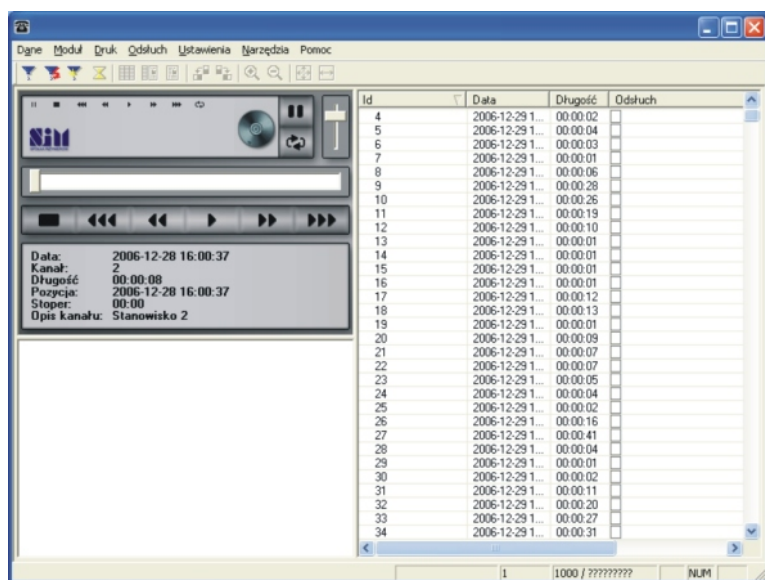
Dane Moduł Druk Odsłuch Ustawienia Narzędzia Pomoc

Data: 2006-12-28 16:00:37
Kanał: 2
Długość 00:00:08
Pozycja: 2006-12-28 16:00:37
Stoper: 00:00
Opis kanału: Stanowisko 2

| Id | Data | Długość | Odsłuch |
|---|---|---|---|
| 4 | 2006-12-29 1... | 00:00:02 | |
| 5 | 2006-12-29 1... | 00:00:04 | |
| 6 | 2006-12-29 1... | 00:00:03 | |
| 7 | 2006-12-29 1... | 00:00:01 | |
| 8 | 2006-12-29 1... | 00:00:06 | |
| 9 | 2006-12-29 1... | 00:00:28 | |
| 10 | 2006-12-29 1... | 00:00:26 | |
| 11 | 2006-12-29 1... | 00:00:19 | |
| 12 | 2006-12-29 1... | 00:00:10 | |
| 13 | 2006-12-29 1... | 00:00:01 | |
| 14 | 2006-12-29 1... | 00:00:01 | |
| 15 | 2006-12-29 1... | 00:00:01 | |
| 16 | 2006-12-29 1... | 00:00:01 | |
| 17 | 2006-12-29 1... | 00:00:12 | |
| 18 | 2006-12-29 1... | 00:00:13 | |
| 19 | 2006-12-29 1... | 00:00:01 | |
| 20 | 2006-12-29 1... | 00:00:09 | |
| 21 | 2006-12-29 1... | 00:00:07 | |
| 22 | 2006-12-29 1... | 00:00:07 | |
| 23 | 2006-12-29 1... | 00:00:05 | |
| 24 | 2006-12-29 1... | 00:00:04 | |
| 25 | 2006-12-29 1... | 00:00:02 | |
| 26 | 2006-12-29 1... | 00:00:16 | |
| 27 | 2006-12-29 1... | 00:00:41 | |
| 28 | 2006-12-29 1... | 00:00:04 | |
| 29 | 2006-12-29 1... | 00:00:01 | |
| 30 | 2006-12-29 1... | 00:00:02 | |
| 31 | 2006-12-29 1... | 00:00:11 | |
| 32 | 2006-12-29 1... | 00:00:20 | |
| 33 | 2006-12-29 1... | 00:00:27 | |
| 34 | 2006-12-29 1... | 00:00:31 | |

1 1000 / ????????? NUM